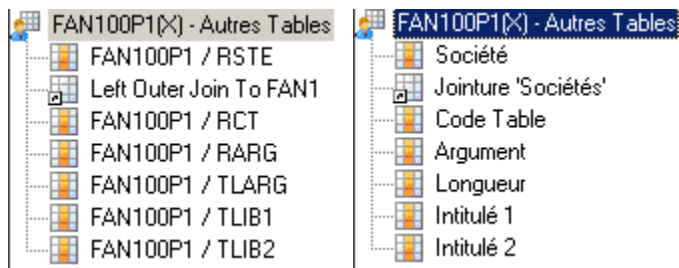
FAN100P1(X) - Autres Tables
FAN100P1 / RSTE
Left Outer Join To FAN1
FAN100P1 / RCT
FAN100P1 / RARG
FAN100P1 / TLARG
FAN100P1 / TLIB1
FAN100P1 / TLIB2

FAN100P1(X) - Autres Tables
Société
Jointure 'Sociétés'
Code Table
Argument
Longueur
Intitulé 1
Intitulé 2